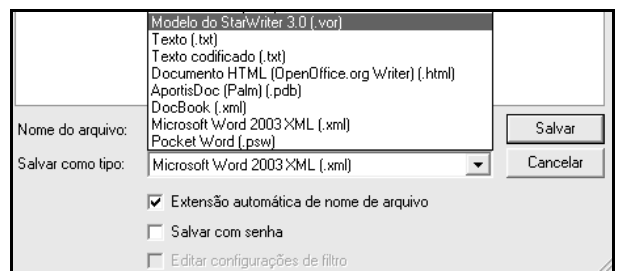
Modelo do StarWriter 3.0 (.vor)
Texto (.txt)
Texto codificado (.txt)
Documento HTML (OpenOffice.org Writer) (.html)
AportisDoc (Palm) (.pdb)
DocBook (.xml)
Microsoft Word 2003 XML (.xml)
Pocket Word (.psw)

Nome do arquivo:

Salvar

Salvar como tipo:

Microsoft Word 2003 XML (.xml)

Cancelar

Extensão automática de nome de arquivo

Salvar com senha

Editar configurações de filtro